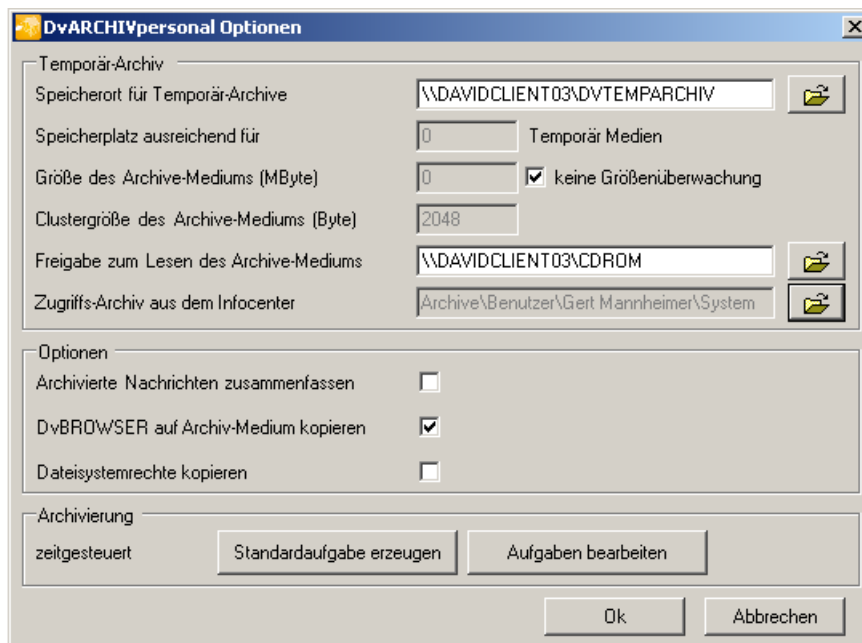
DvARCHIVpersonal Optionen

Temporär-Archiv

Speicherort für Temporär-Archive | \\DAVIDCLIENT03\DVTEMPARCHIV

Speicherplatz ausreichend für | 0 | Temporär Medien

Größe des Archive-Mediums (MByte) | 0 | keine Größenüberwachung

Clustergröße des Archive-Mediums (Byte) | 2048

Freigabe zum Lesen des Archive-Mediums | \\DAVIDCLIENT03\CDROM

Zugriffs-Archiv aus dem Infocenter | Archive\Benutzer\Gert Mannheimer\System

Optionen

Archivierte Nachrichten zusammenfassen

DvBROWSER auf Archiv-Medium kopieren

Dateisystemrechte kopieren

Archivierung

zeitgesteuert

Standardaufgabe erzeugen

Aufgaben bearbeiten

Ok

Abbrechen